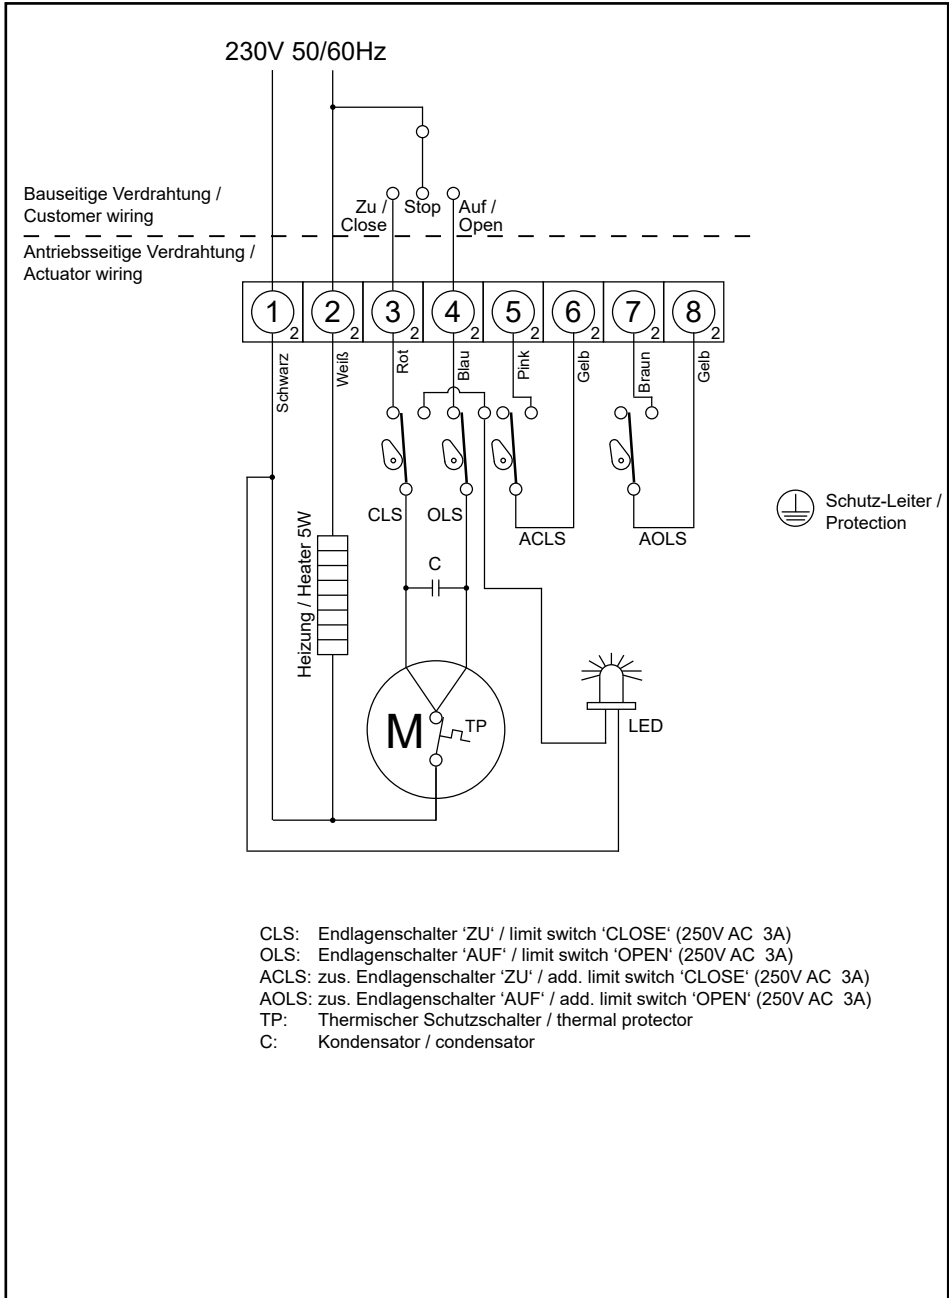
230V 50/60Hz

Bauseitige Verdrahtung / Customer wiring

Zu / Close

Stop

Auf / Open

Antriebsseitige Verdrahtung / Actuator wiring

1 2
2 2
3 2
4 2
5 2
6 2
7 2
8 2

Schwarz

Weiß

Rot

Blau

Pink

Gelb

Braun

Gelb

CLS

OLS

ACLS

AOLS

Schutz-Leiter / Protection

C

Heizung / Heater 5W

M

TP

LED

CLS: Endlagenschalter 'ZU' / limit switch 'CLOSE' (250V AC 3A)
OLS: Endlagenschalter 'AUF' / limit switch 'OPEN' (250V AC 3A)
ACLS: zus. Endlagenschalter 'ZU' / add. limit switch 'CLOSE' (250V AC 3A)
AOLS: zus. Endlagenschalter 'AUF' / add. limit switch 'OPEN' (250V AC 3A)
TP: Thermischer Schutzschalter / thermal protector
C: Kondensator / condensator